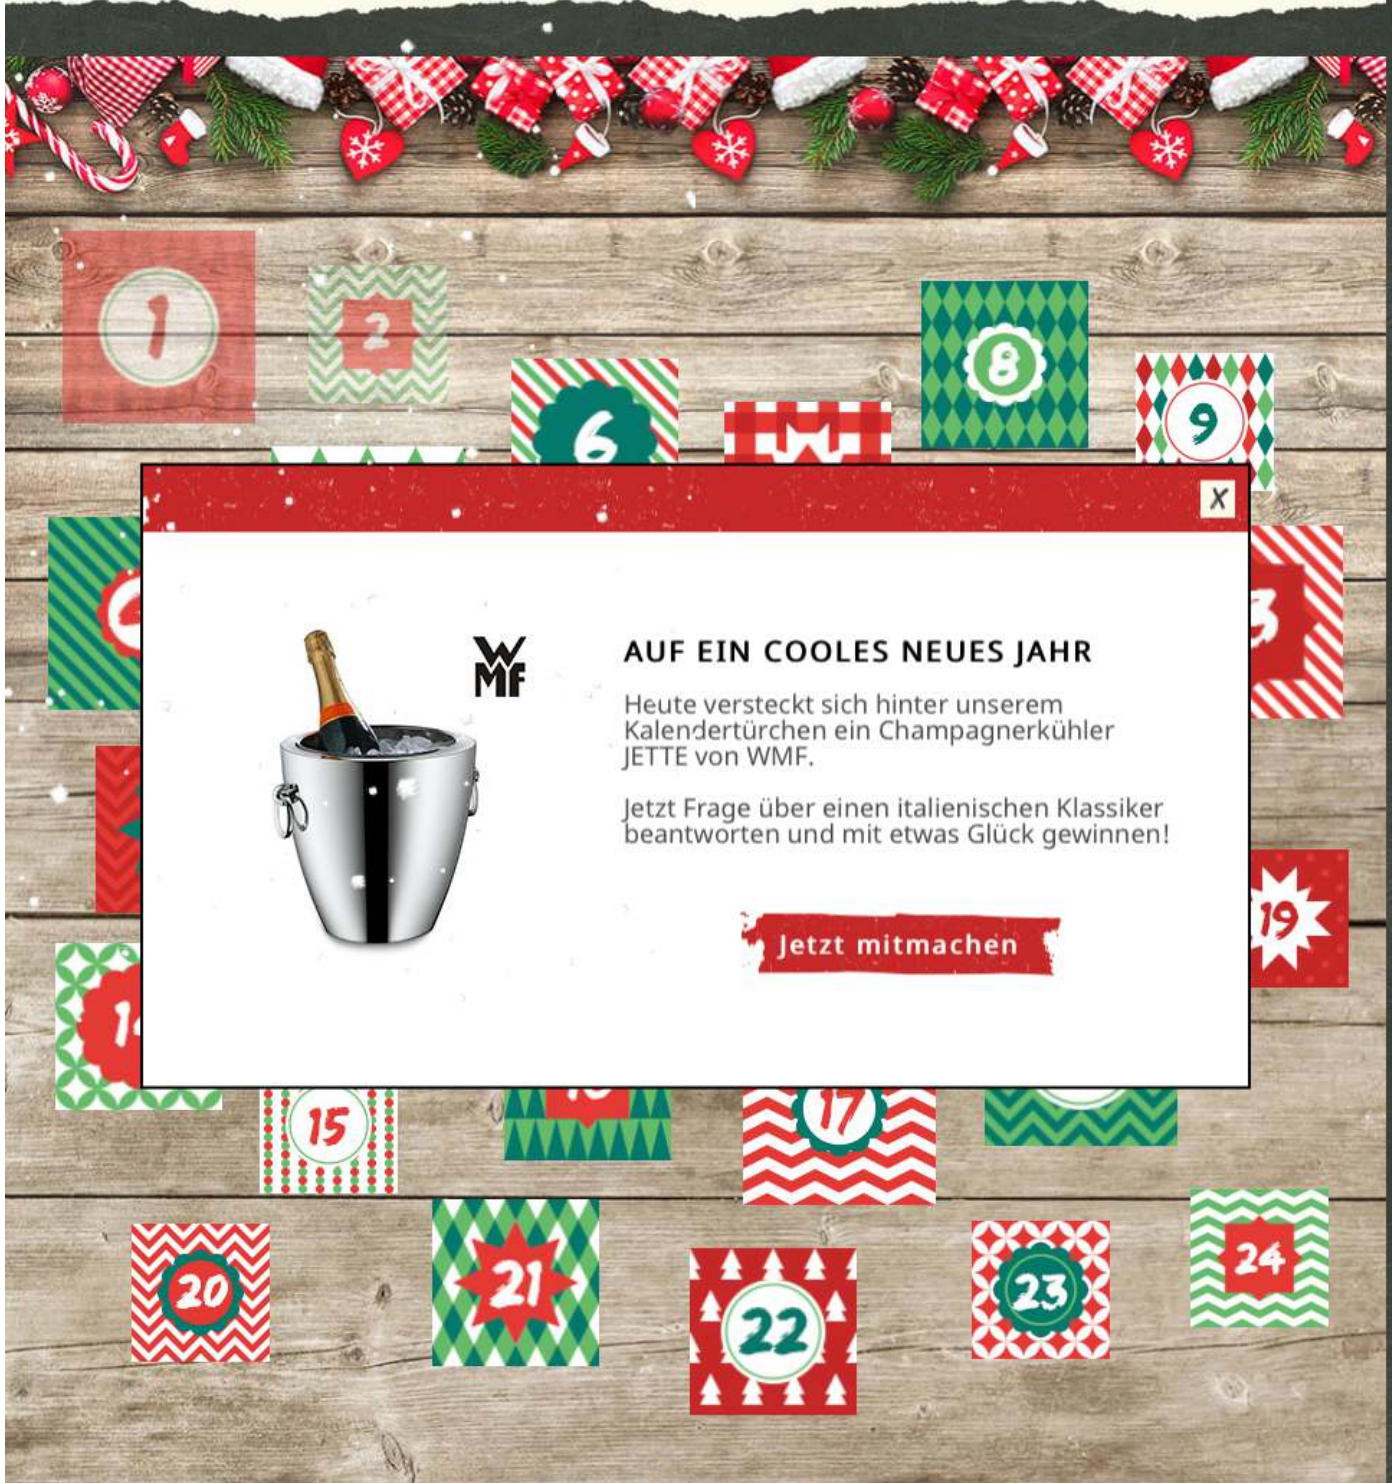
1

2

6

8

9

X

WMF

AUF EIN COOLES NEUES JAHR

Heute versteckt sich hinter unserem Kalendertürchen ein Champagnerkühler JETTE von WMF.

Jetzt Frage über einen italienischen Klassiker beantworten und mit etwas Glück gewinnen!

Jetzt mitmachen

19

15

17

20

21

22

23

24